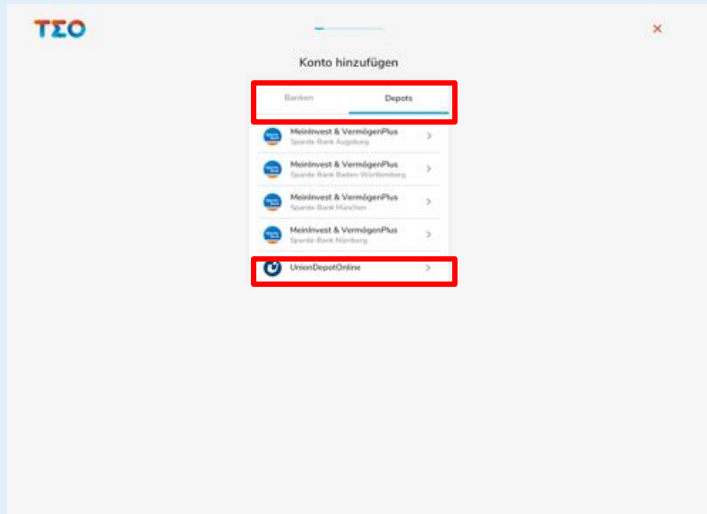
TΣO

×

Konto hinzufügen

Banken

Depots

MeinInvest & VermögenPlus
Sparda-Bank Augsburg

MeinInvest & VermögenPlus
Sparda-Bank Baden-Württemberg

MeinInvest & VermögenPlus
Sparda-Bank München

MeinInvest & VermögenPlus
Sparda-Bank Nürnberg

UnionDepotOnline